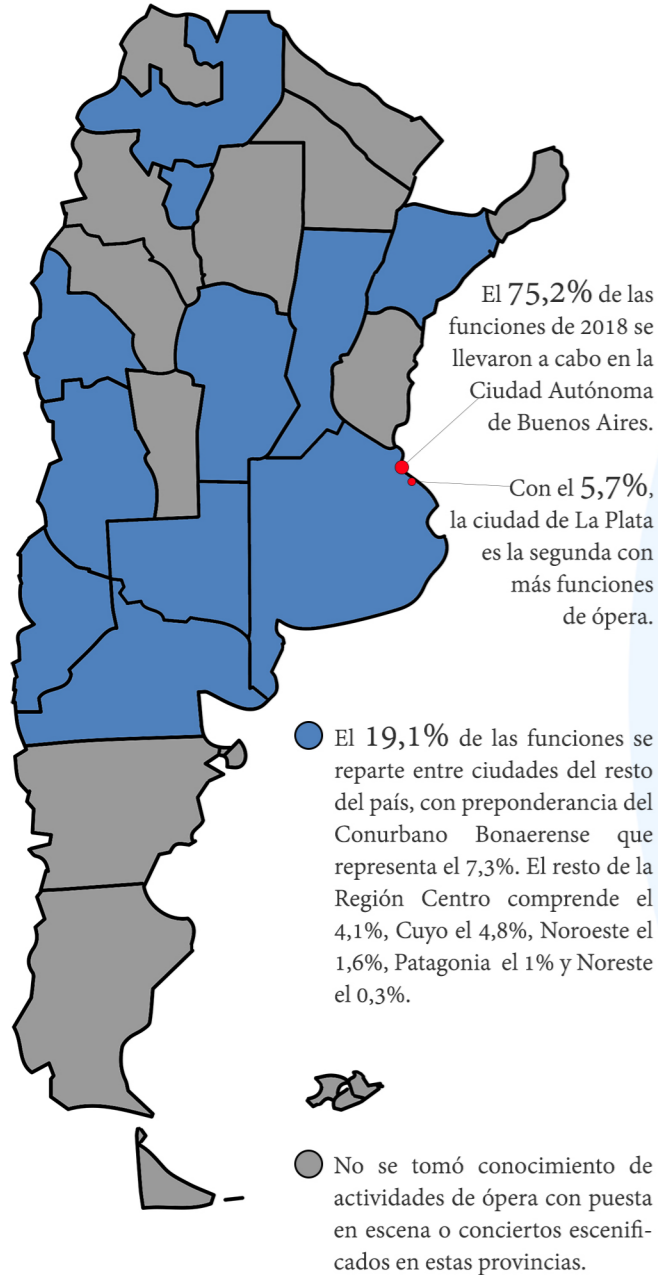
El 75,2% de las funciones de 2018 se llevaron a cabo en la Ciudad Autónoma de Buenos Aires.

Con el 5,7%, la ciudad de La Plata es la segunda con más funciones de ópera.

El 19,1% de las funciones se reparte entre ciudades del resto del país, con preponderancia del Conurbano Bonaerense que representa el 7,3%. El resto de la Región Centro comprende el 4,1%, Cuyo el 4,8%, Noroeste el 1,6%, Patagonia el 1% y Noreste el 0,3%.

No se tomó conocimiento de actividades de ópera con puesta en escena o conciertos escenificados en estas provincias.